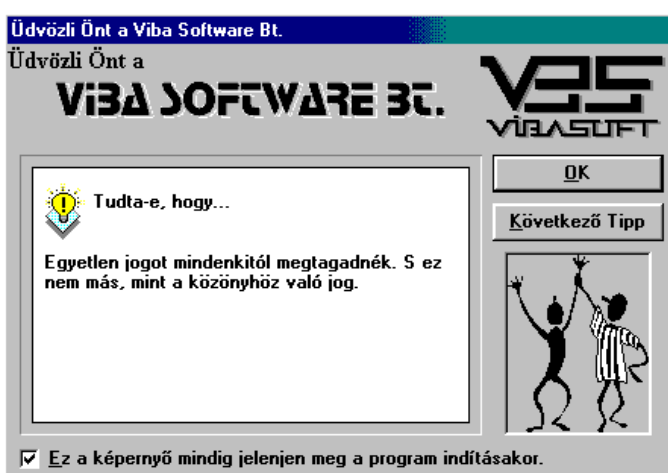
Üdvözli Önt a Viba Software Bt.

Üdvözli Önt a

VIBA SOFTWARE BT.

VBS
VIBASOFT

Tudta-e, hogy...

Egyetlen jogot mindenkitól megtagadnék. S ez nem más, mint a közönyhöz való jog.

OK

Következő Tipp

Ez a képernyő mindig jelenjen meg a program indításakor.